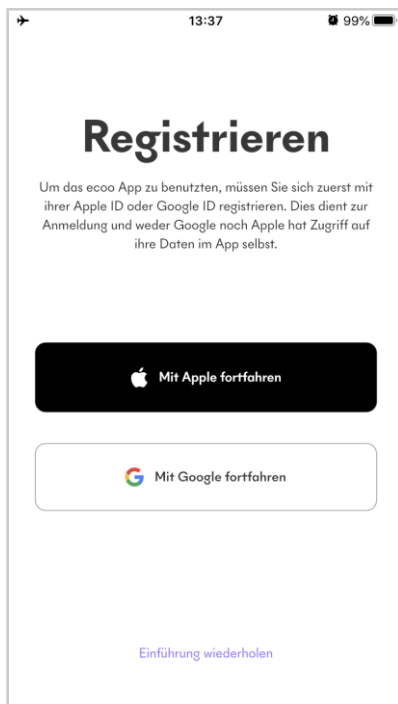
13:37
99%

Registrieren

Um das ecoo App zu benutzten, müssen Sie sich zuerst mit ihrer Apple ID oder Google ID registrieren. Dies dient zur Anmeldung und weder Google noch Apple hat Zugriff auf ihre Daten im App selbst.

Mit Apple fortfahren

Mit Google fortfahren

Einführung wiederholen